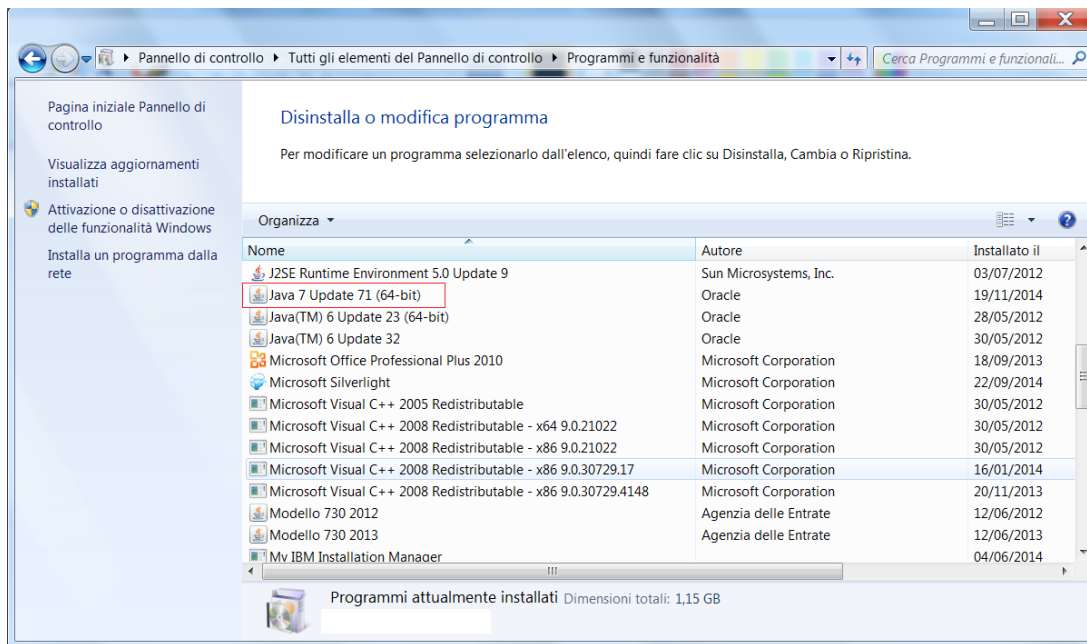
Pannello di controllo ▸ Tutti gli elementi del Pannello di controllo ▸ Programmi e funzionalità

Cerca Programmi e funzionali...

Pagina iniziale Pannello di controllo

Visualizza aggiornamenti installati

Attivazione o disattivazione delle funzionalità Windows

Installa un programma dalla rete

Disinstalla o modifica programma

Per modificare un programma selezionarlo dall'elenco, quindi fare clic su Disinstalla, Cambia o Ripristina.

Organizza ▾

| Nome | Autore | Installato il |
|---|---|---|
| J2SE Runtime Environment 5.0 Update 9 | Sun Microsystems, Inc. | 03/07/2012 |
| Java 7 Update 71 (64-bit) | Oracle | 19/11/2014 |
| Java(TM) 6 Update 23 (64-bit) | Oracle | 28/05/2012 |
| Java(TM) 6 Update 32 | Oracle | 30/05/2012 |
| Microsoft Office Professional Plus 2010 | Microsoft Corporation | 18/09/2013 |
| Microsoft Silverlight | Microsoft Corporation | 22/09/2014 |
| Microsoft Visual C++ 2005 Redistributable | Microsoft Corporation | 30/05/2012 |
| Microsoft Visual C++ 2008 Redistributable - x64 9.0.21022 | Microsoft Corporation | 30/05/2012 |
| Microsoft Visual C++ 2008 Redistributable - x86 9.0.21022 | Microsoft Corporation | 30/05/2012 |
| Microsoft Visual C++ 2008 Redistributable - x86 9.0.30729.17 | Microsoft Corporation | 16/01/2014 |
| Microsoft Visual C++ 2008 Redistributable - x86 9.0.30729.4148 | Microsoft Corporation | 20/11/2013 |
| Modello 730 2012 | Agenzia delle Entrate | 12/06/2012 |
| Modello 730 2013 | Agenzia delle Entrate | 12/06/2013 |
| My IBM Installation Manager | | 04/06/2014 |

Programmi attualmente installati Dimensioni totali: 1,15 GB